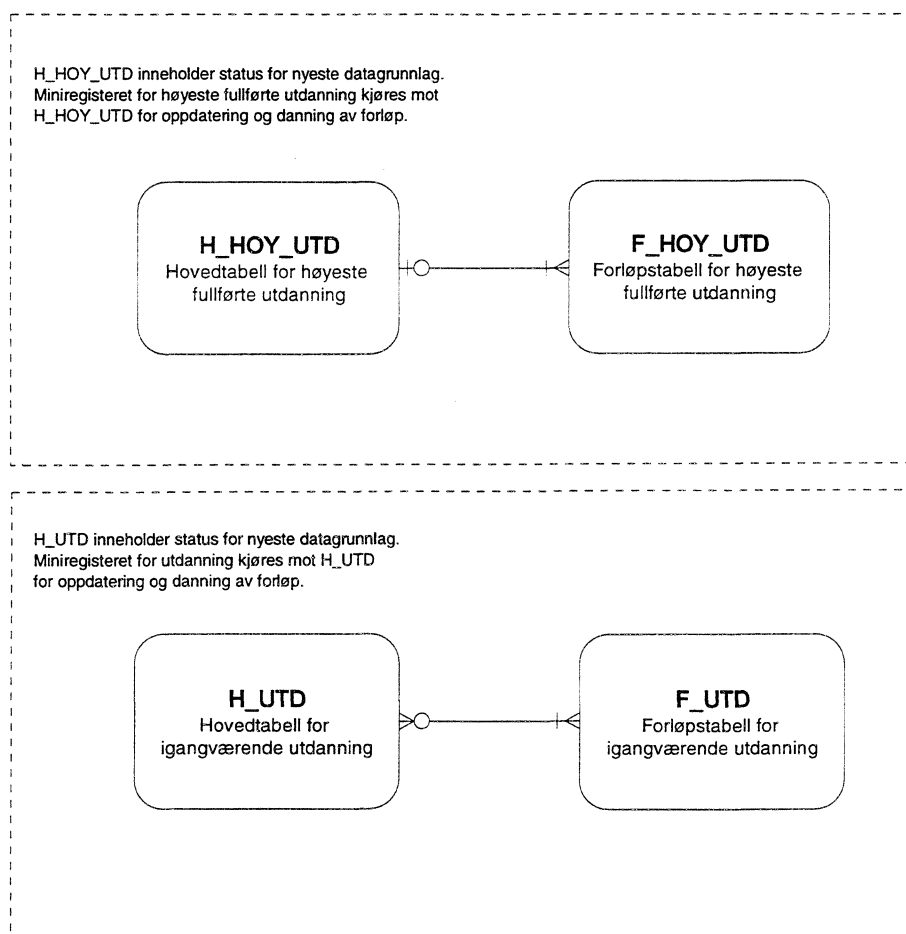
H_HOY_UTD inneholder status for nyeste datagrunnlag. Miniregisteret for høyeste fullførte utdanning kjøres mot H_HOY_UTD for oppdatering og danning av forløp.

H_HOY_UTD
Hovedtabell for høyeste fullførte utdanning

F_HOY_UTD
Forløpstabell for høyeste fullførte utdanning

H_UTD inneholder status for nyeste datagrunnlag. Miniregisteret for utdanning kjøres mot H_UTD for oppdatering og danning av forløp.

H_UTD
Hovedtabell for igangværende utdanning

F_UTD
Forløpstabell for igangværende utdanning